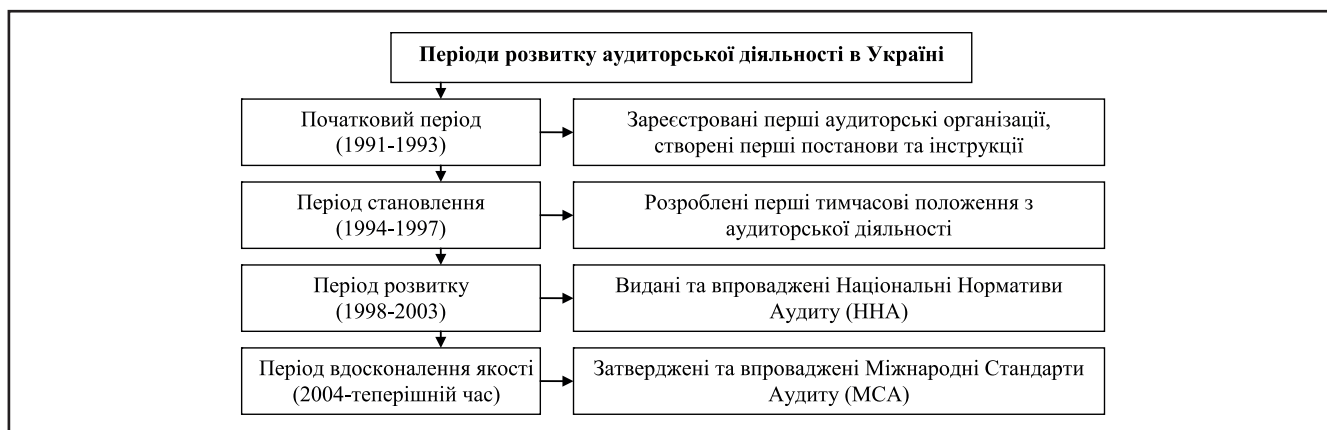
Періоди розвитку аудиторської діяльності в Україні

Початковий період (1991-1993)

Зареєстровані перші аудиторські організації, створені перші постанови та інструкції

Період становлення (1994-1997)

Розроблені перші тимчасові положення з аудиторської діяльності

Період розвитку (1998-2003)

Видані та впроваджені Національні Нормативи Аудиту (ННА)

Період вдосконалення якості (2004-теперішній час)

Затверджені та впроваджені Міжнародні Стандарти Аудиту (МСА)